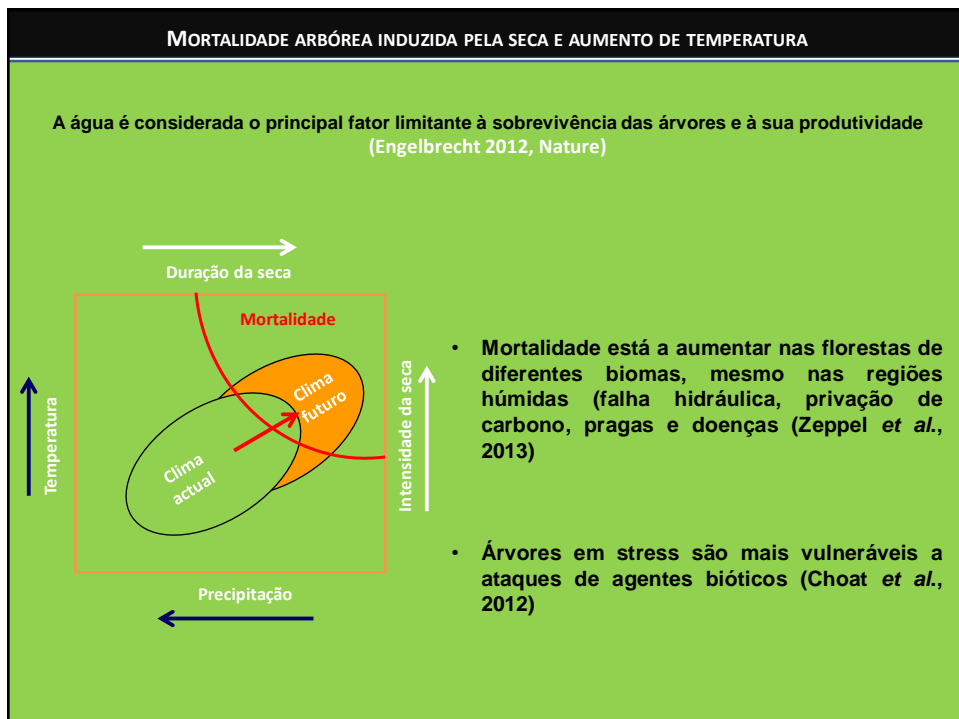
MORTALIDADE ARBÓREA INDUZIDA PELA SECA E AUMENTO DE TEMPERATURA

A água é considerada o principal fator limitante à sobrevivência das árvores e à sua produtividade (Engelbrecht 2012, Nature)

Duração da seca

Mortalidade

Temperatura

Clima futuro

Clima actual

Intensidade da seca

Precipitação

• Mortalidade está a aumentar nas florestas de diferentes biomas, mesmo nas regiões húmidas (falha hidráulica, privação de carbono, pragas e doenças (Zeppel *et al.*, 2013)

• Árvores em stress são mais vulneráveis a ataques de agentes bióticos (Choat *et al.*, 2012)